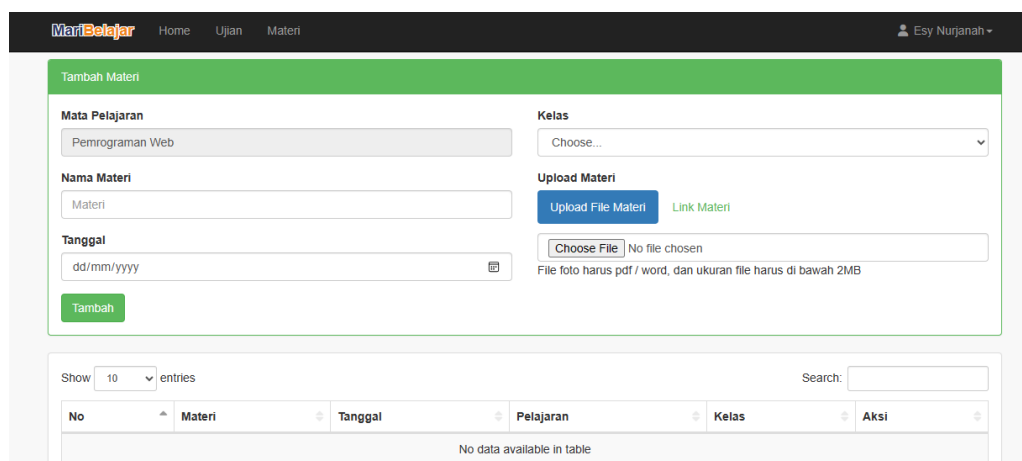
MariBelajar Home Ujian Materi

Esy Nurjanah

Tambah Materi

Mata Pelajaran

Pemrograman Web

Nama Materi

Materi

Tanggal

dd/mm/yyyy

Tambah

Kelas

Choose...

Upload Materi

Upload File Materi Link Materi

Choose File No file chosen

File foto harus pdf / word, dan ukuran file harus di bawah 2MB

Show 10 entries

Search:

| No | Materi | Tanggal | Pelajaran | Kelas | Aksi |
|---|---|---|---|---|---|
| No data available in table | | | | | |